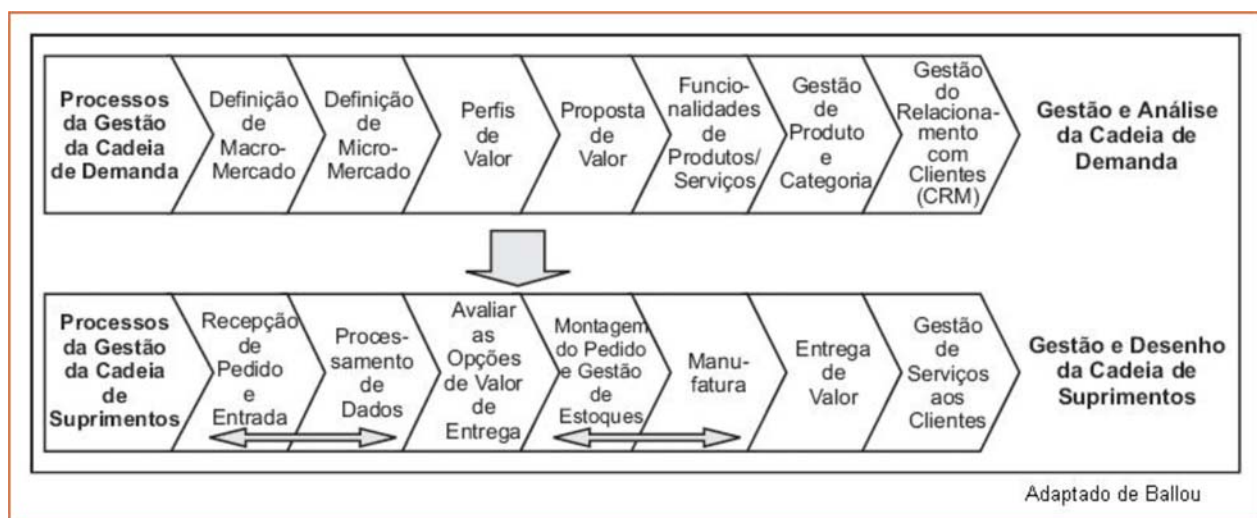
Processos da Gestão da Cadeia de Demanda

Definição de Macro-Mercado

Definição de Micro-Mercado

Perfis de Valor

Proposta de Valor

Funcionalidades de Produtos/ Serviços

Gestão de Produto e Categoria

Gestão do Relacionamento com Clientes (CRM)

Gestão e Análise da Cadeia de Demanda

Processos da Gestão da Cadeia de Suprimentos

Recepção de Pedido e Entrada

Processamento de Dados

Avaliar as Opções de Valor de Entrega

Montagem do Pedido e Gestão de Estoques

Manufatura

Entrega de Valor

Gestão de Serviços aos Clientes

Gestão e Desenho da Cadeia de Suprimentos

Adaptado de Ballou